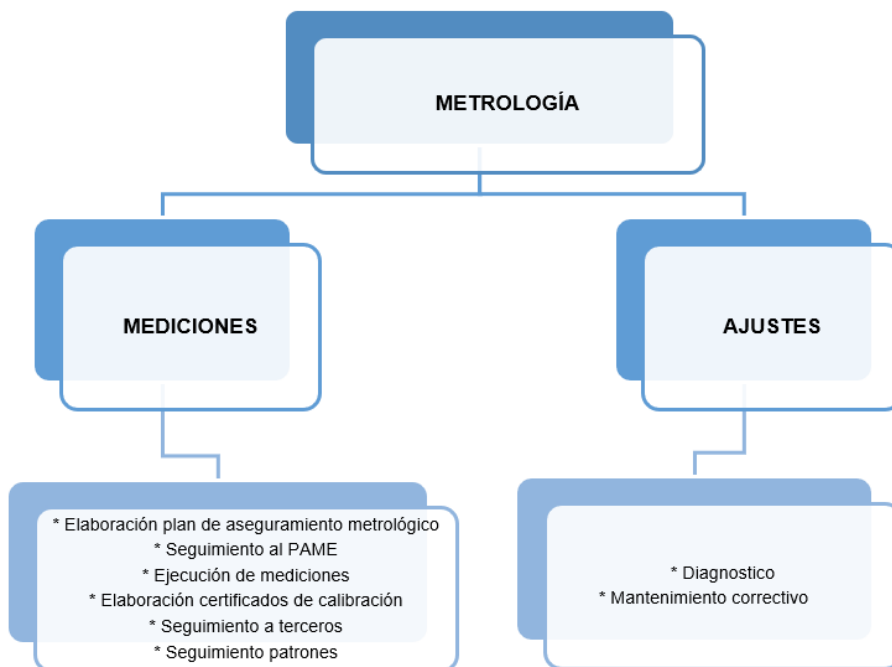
METROLOGÍA

MEDICIONES

AJUSTES

* Elaboración plan de aseguramiento metrológico
* Seguimiento al PAME
* Ejecución de mediciones
* Elaboración certificados de calibración
* Seguimiento a terceros
* Seguimiento patrones

* Diagnostico
* Mantenimiento correctivo